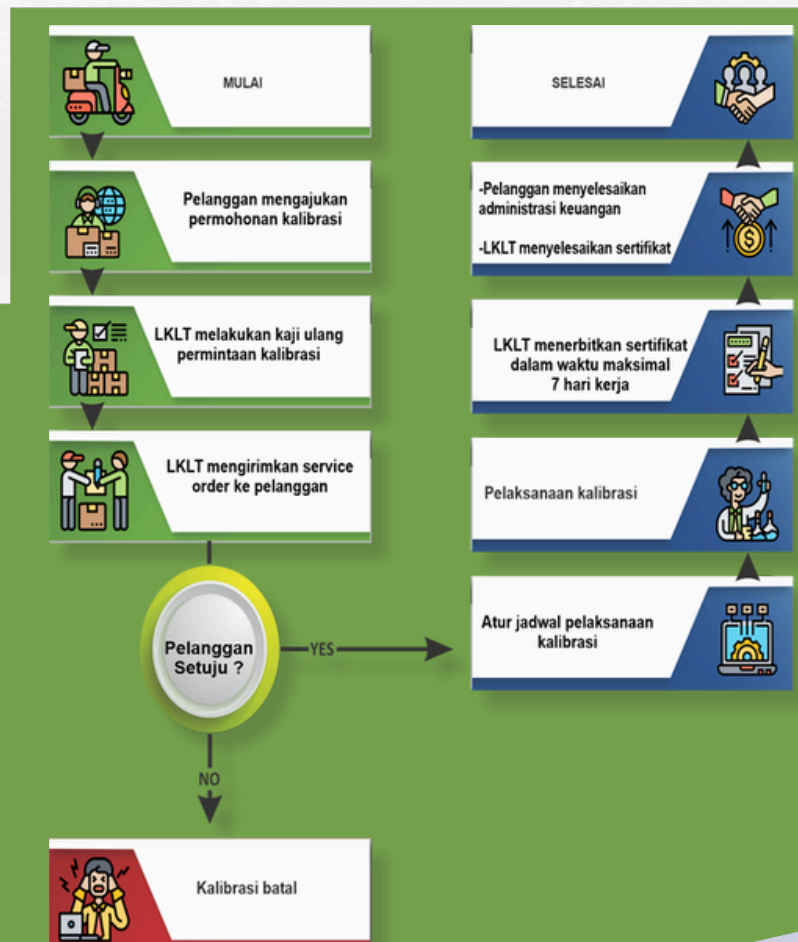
MULAI

Pelanggan mengajukan permohonan kalibrasi

LKLT melakukan kaji ulang permintaan kalibrasi

LKLT mengirimkan service order ke pelanggan

Pelanggan Setuju ?

YES

NO

Kalibrasi batal

Atur jadwal pelaksanaan kalibrasi

Pelaksanaan kalibrasi

LKLT menerbitkan sertifikat dalam waktu maksimal 7 hari kerja

-Pelanggan menyelesaikan administrasi keuangan

-LKLT menyelesaikan sertifikat

SELESAI